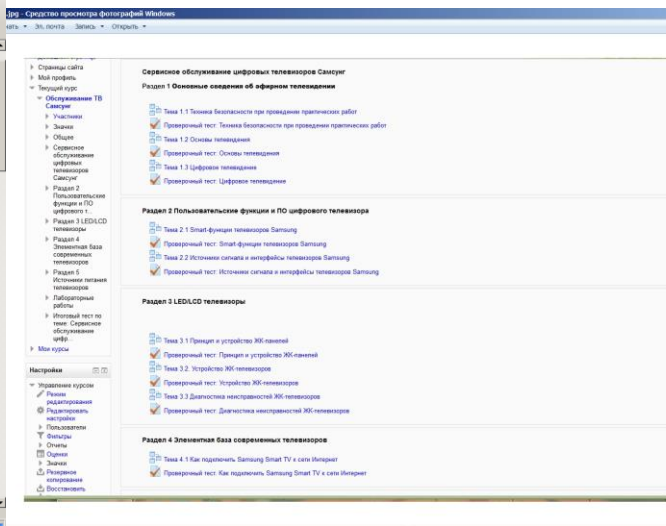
.jpg - Средство просмотра фотографий Windows

ать ▾ Эл. почта Запись ▾ Открыть ▾

Страницы сайта
Мой профиль
Текущий курс
Обслуживание ТВ Самсунг
Участники
Значки
Общее
Сервисное обслуживание цифровых телевизоров Самсунг
Раздел 2 Пользовательские функции и ПО цифрового т...
Раздел 3 LED/LCD телевизоры
Раздел 4 Элементная база современных телевизоров
Раздел 5 Источники питания телевизоров
Лабораторные работы
Итоговый тест по теме: Сервисное обслуживание цифр...
Мои курсы

Настройки
Управление курсом
Режим редактирования
Редактировать настройки
Пользователи
Фильтры
Отчеты
Оценки
Значки
Резервное копирование
Восстановить

Сервисное обслуживание цифровых телевизоров Самсунг

Раздел 1 Основные сведения об афирном телевидении

Тема 1.1 Техника безопасности при проведении практических работ
Проверочный тест: Техника безопасности при проведении практических работ
Тема 1.2 Основы телевидения
Проверочный тест: Основы телевидения
Тема 1.3 Цифровое телевидение
Проверочный тест: Цифровое телевидение

Раздел 2 Пользовательские функции и ПО цифрового телевизора

Тема 2.1 Smart-функции телевизоров Samsung
Проверочный тест: Smart-функции телевизоров Samsung
Тема 2.2 Источники сигнала и интерфейсы телевизоров Samsung
Проверочный тест: Источники сигнала и интерфейсы телевизоров Samsung

Раздел 3 LED/LCD телевизоры

Тема 3.1 Принцип и устройство ЖК-панелей
Проверочный тест: Принцип и устройство ЖК-панелей
Тема 3.2. Устройство ЖК-телевизоров
Проверочный тест: Устройство ЖК-телевизоров
Тема 3.3 Диагностика неисправностей ЖК-телевизоров
Проверочный тест: Диагностика неисправностей ЖК-телевизоров

Раздел 4 Элементная база современных телевизоров

Тема 4.1 Как подключить Samsung Smart TV к сети Интернет
Проверочный тест: Как подключить Samsung Smart TV к сети Интернет